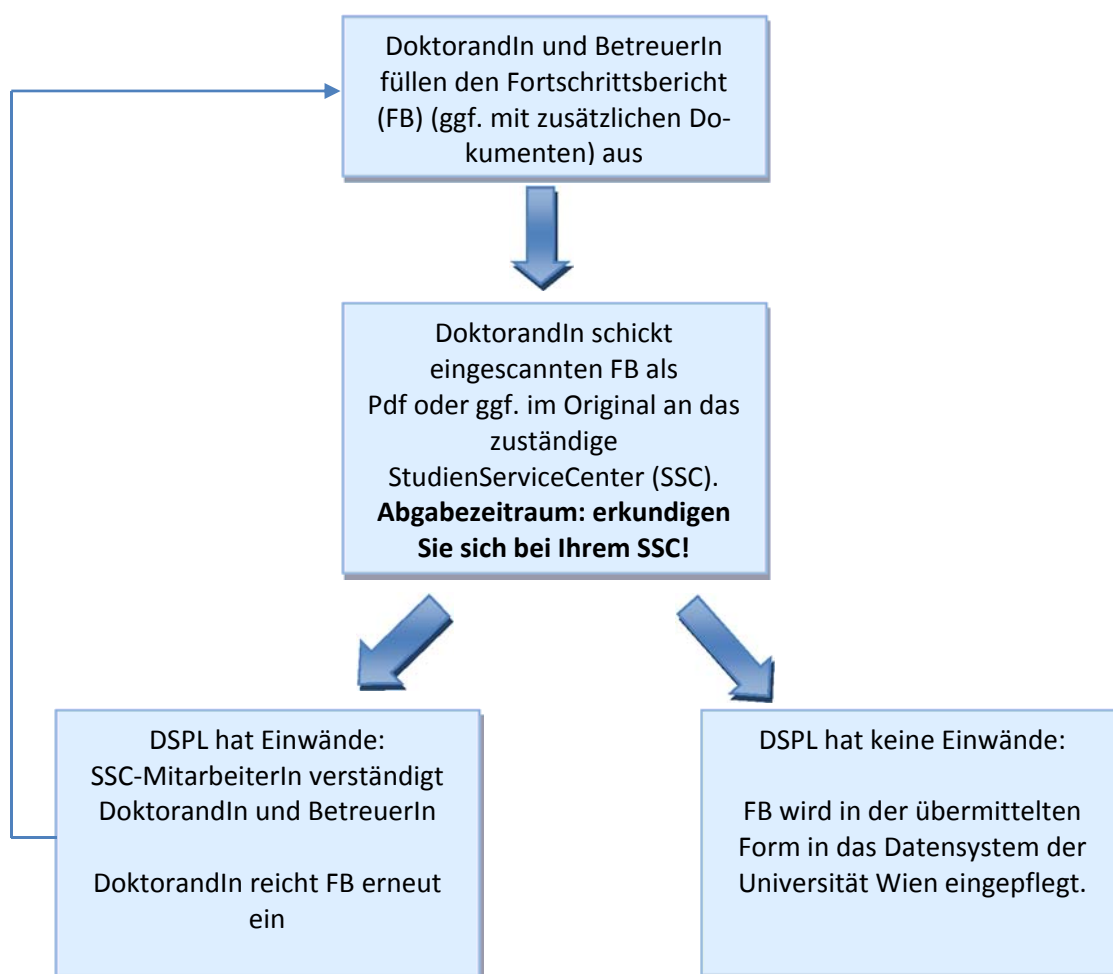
DoktorandIn und BetreuerIn füllen den Fortschrittsbericht (FB) (ggf. mit zusätzlichen Dokumenten) aus

DoktorandIn schickt eingescannten FB als Pdf oder ggf. im Original an das zuständige StudienServiceCenter (SSC).
**Abgabezeitraum: erkundigen Sie sich bei Ihrem SSC!**

DSPL hat Einwände:
SSC-MitarbeiterIn verständigt DoktorandIn und BetreuerIn

DoktorandIn reicht FB erneut ein

DSPL hat keine Einwände:

FB wird in der übermittelten Form in das Datensystem der Universität Wien eingepflegt.